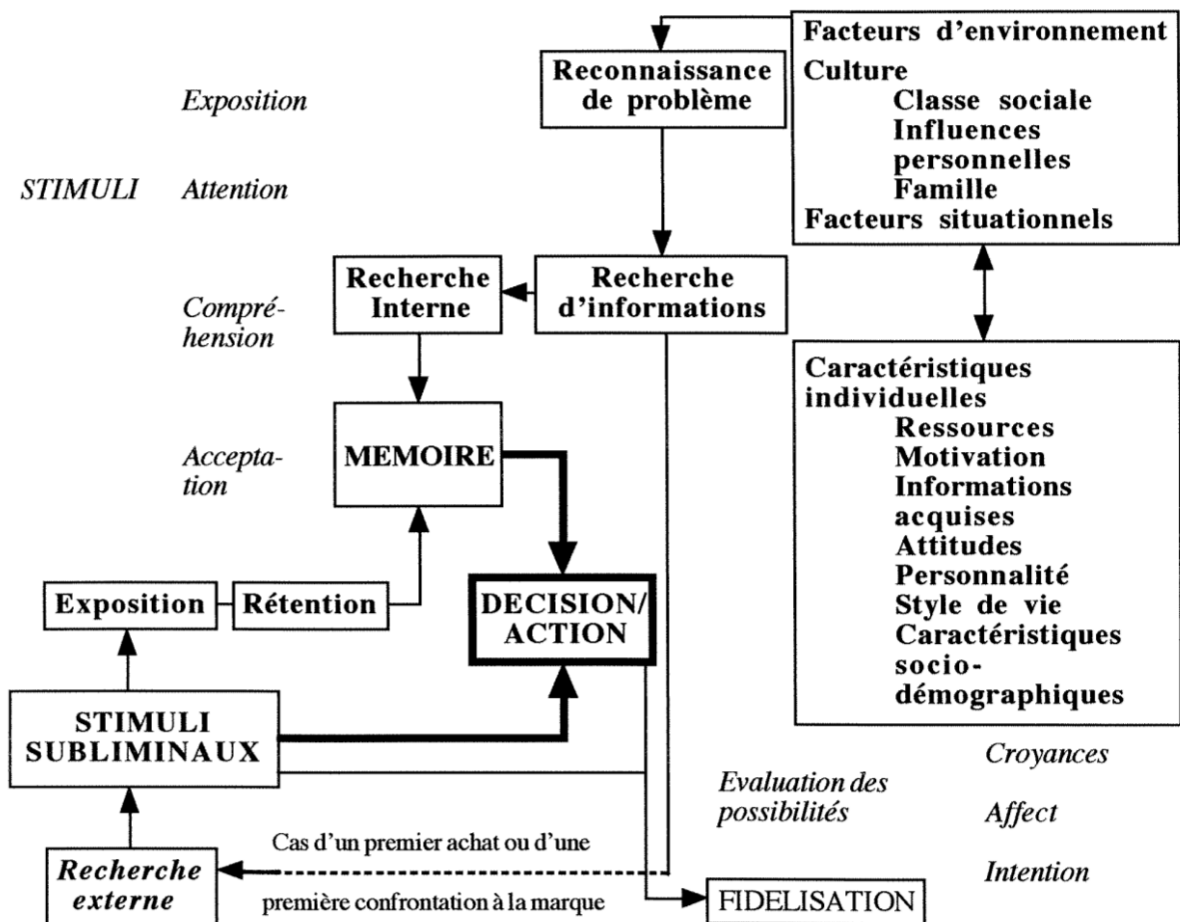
Exposition

STIMULI Attention

Compréhension

Acceptation

Reconnaissance de problème

Facteurs d'environnement
Culture
Classe sociale
Influences personnelles
Famille
Facteurs situationnels

Recherche Interne

Recherche d'informations

MEMOIRE

Caractéristiques individuelles
Ressources
Motivation
Informations acquises
Attitudes
Personnalité
Style de vie
Caractéristiques socio-démographiques

Exposition

Rétention

DECISION/ ACTION

STIMULI SUBLIMINAUX

Evaluation des possibilités

Croyances

Affect

Intention

Cas d'un premier achat ou d'une première confrontation à la marque

Recherche externe

FIDELISATION